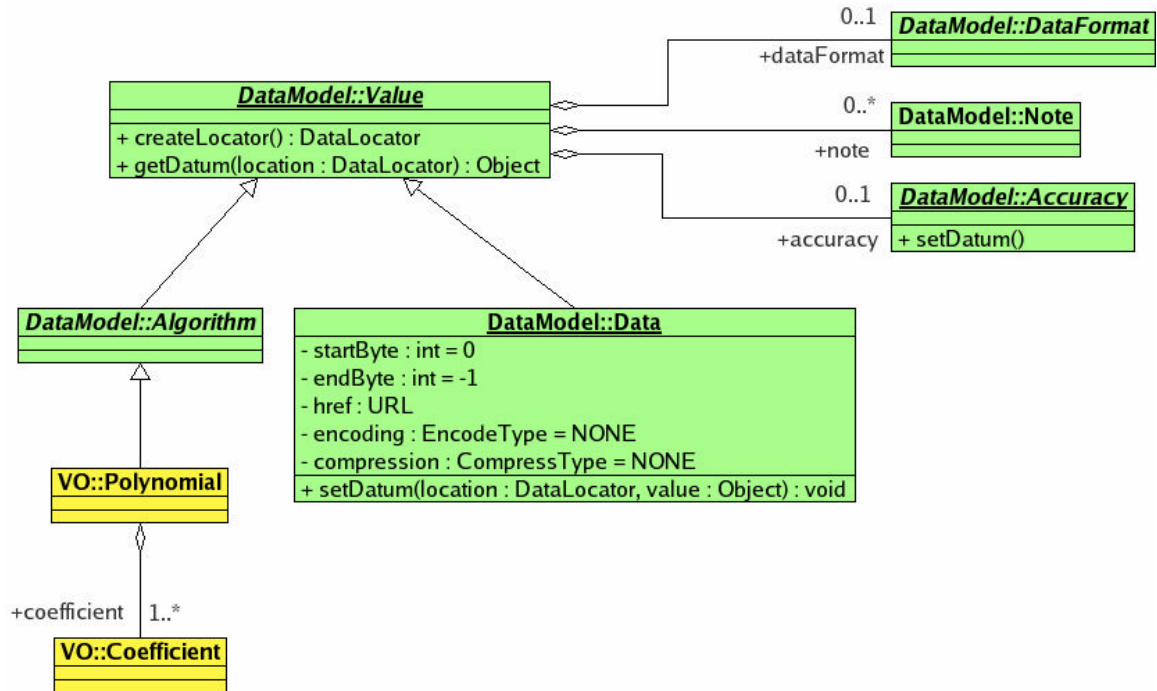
0..1
DataModel::DataFormat
+dataFormat

DataModel::Value
+ createLocator() : DataLocator
+ getDatum(location : DataLocator) : Object

0..*
DataModel::Note
+note

0..1
DataModel::Accuracy
+accuracy
+ setDatum()

DataModel::Algorithm

DataModel::Data
- startByte : int = 0
- endByte : int = -1
- href : URL
- encoding : EncodeType = NONE
- compression : CompressType = NONE
+ setDatum(location : DataLocator, value : Object) : void

VO::Polynomial

+coefficient 1..*

VO::Coefficient